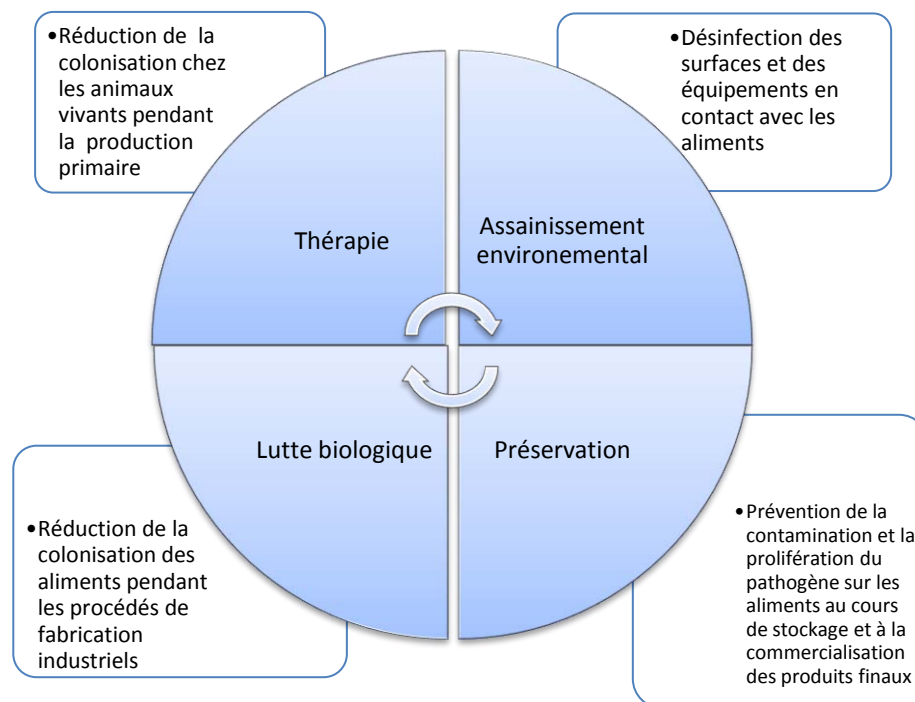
•Réduction de la colonisation chez les animaux vivants pendant la production primaire

•Désinfection des surfaces et des équipements en contact avec les aliments

Thérapie

Assainissement environemental

Lutte biologique

Préservation

•Réduction de la colonisation des aliments pendant les procédés de fabrication industriels

•Prévention de la contamination et la prolifération du pathogène sur les aliments au cours de stockage et à la commercialisation des produits finaux